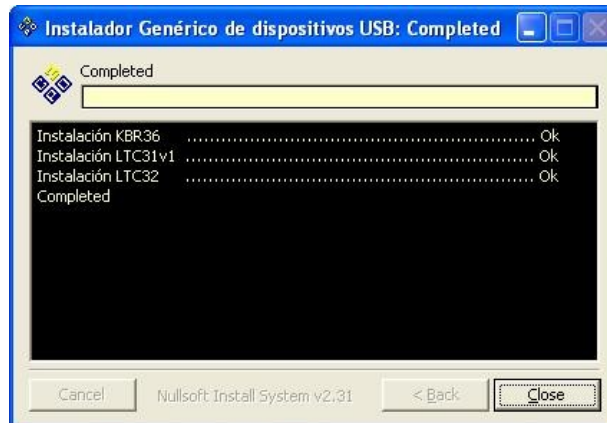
Instalador Genérico de dispositivos USB: Completed

Completed

Instalación KBR36 ............................................................................. Ok
Instalación LTC31v1 ........................................................................... Ok
Instalación LTC32 .............................................................................. Ok
Completed

Cancel
Nullsoft Install System v2.31
< Back
Close